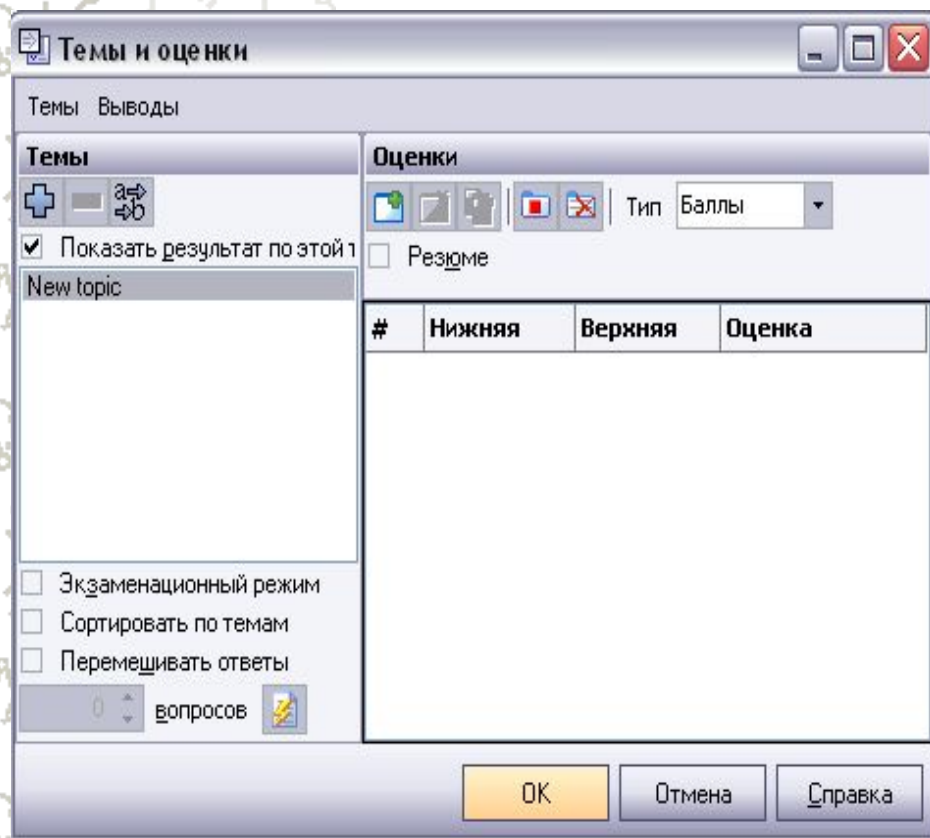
Темы и оценки

Темы Выводы

Темы

Показать результат по этой т

New topic

Экзаменационный режим

Сортировать по темам

Перемешивать ответы

0 вопросов

Оценки

Тип Баллы

Резюме

| # | Нижняя | Верхняя | Оценка |
|---|---|---|---|

OK Отмена Справка